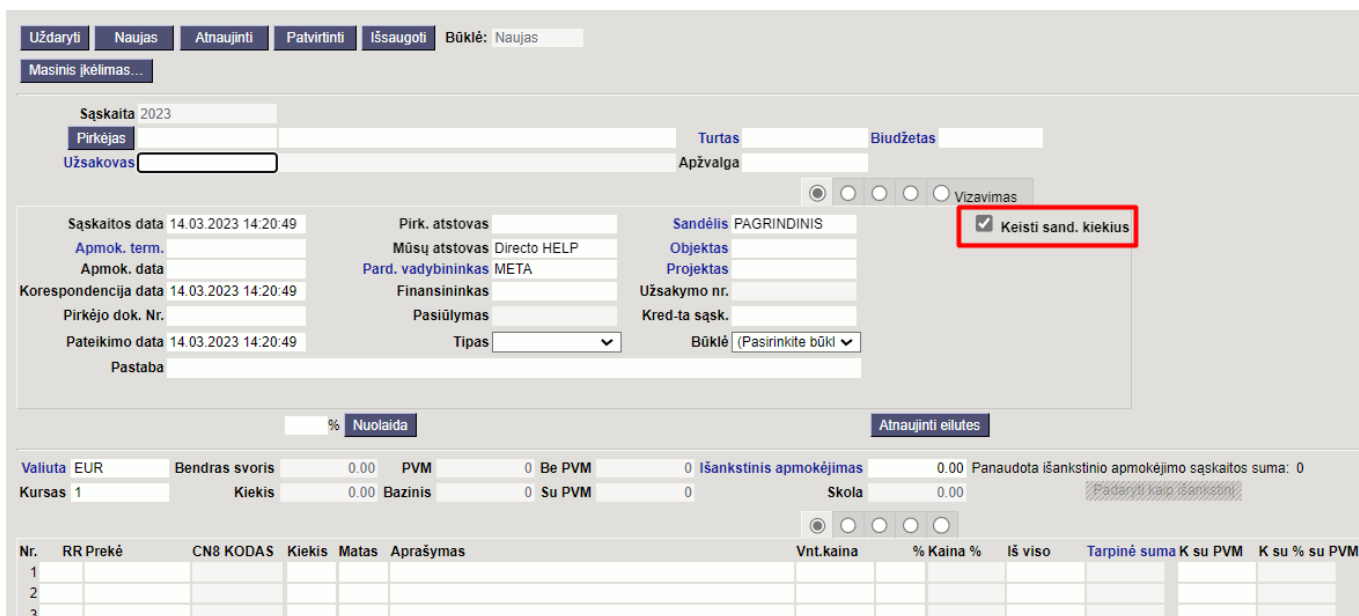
Uždaryti Naujas Atnaujinti Patvirtinti Išsaugoti Būklė: Naujas
Masinis įkėlimas...

Sąskaita 2023
Pirkėjas
Turtas
Biudžetas
Užsakovas
Apžvalga
Vizavimas

Sąskaitos data 14.03.2023 14:20:49
Pirk. atstovas
Sandėlis PAGRINDINIS
Keisti sand. kiekius
Apmok. term.
Mūsų atstovas Directo HELP
Objektas
Apmok. data
Pard. vadybininkas META
Projektas
Korespondencija data 14.03.2023 14:20:49
Finansininkas
Užsakymo nr.
Pirkėjo dok. Nr.
Pasiūlymas
Kred-ta sąsk.
Pateikimo data 14.03.2023 14:20:49
Tipas
Būklė (Pasirinkite būkl
Pastaba

% Nuolaida
Atnaujinti eilutes

Valiuta EUR
Bendras svoris 0.00
PVM 0
Be PVM 0
Išankstinis apmokėjimas 0.00
Panaudota išankstinio apmokėjimo sąskaitos suma: 0
Kursas 1
Kiekis 0.00
Bazinis 0
Su PVM 0
Skola 0.00
Padaryti kaip išankstinį

| Nr. | RR | Prekė | CN8 KODAS | Kiekis | Matas | Aprašymas | Vnt.kaina | % | Kaina % | Iš viso | Tarpinė suma | K su PVM | K su % su PVM |
|---|---|---|---|---|---|---|---|---|---|---|---|---|---|
| 1 | | | | | | | | | | | | | |
| 2 | | | | | | | | | | | | | |
| 3 | | | | | | | | | | | | | |